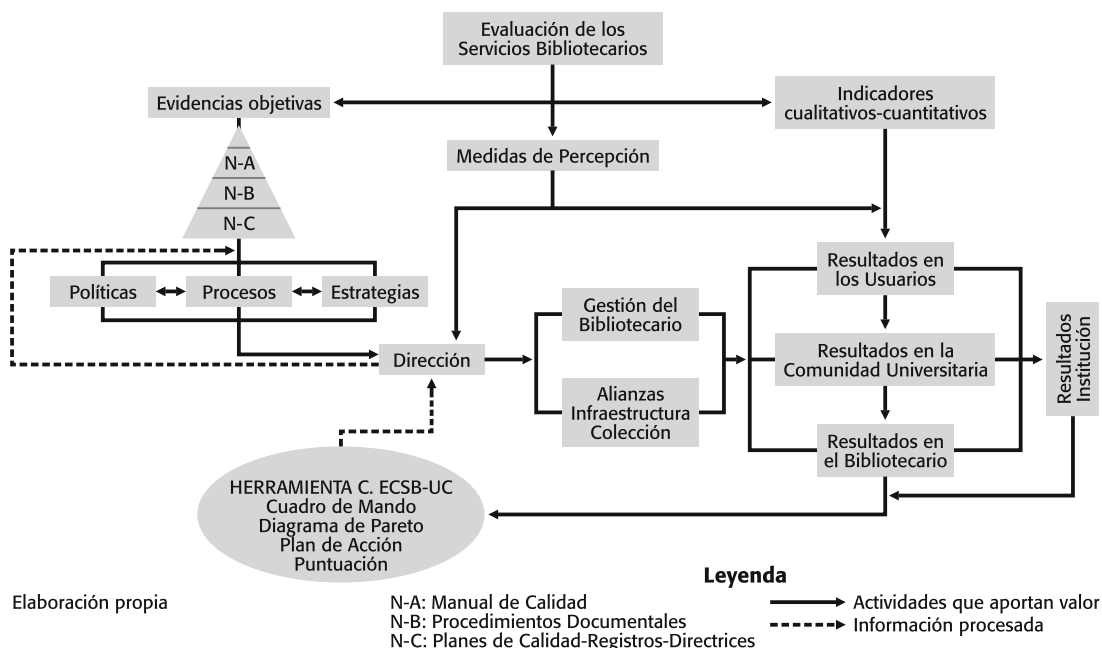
Evaluación de los Servicios Bibliotecarios

Evidencias objetivas

Indicadores cualitativos-cuantitativos

Medidas de Percepción

N-A
N-B
N-C

Políticas
Procesos
Estrategias

Resultados en los Usuarios

Gestión del Bibliotecario

Dirección

Resultados en la Comunidad Universitaria

Resultados Institución

Alianzas Infraestructura Colección

Resultados en el Bibliotecario

HERRAMIENTA C. ECSB-UC
Cuadro de Mando
Diagrama de Pareto
Plan de Acción
Puntuación

Leyenda

Elaboración propia

N-A: Manual de Calidad
N-B: Procedimientos Documentales
N-C: Planes de Calidad-Registros-Directrices

Actividades que aportan valor
Información procesada